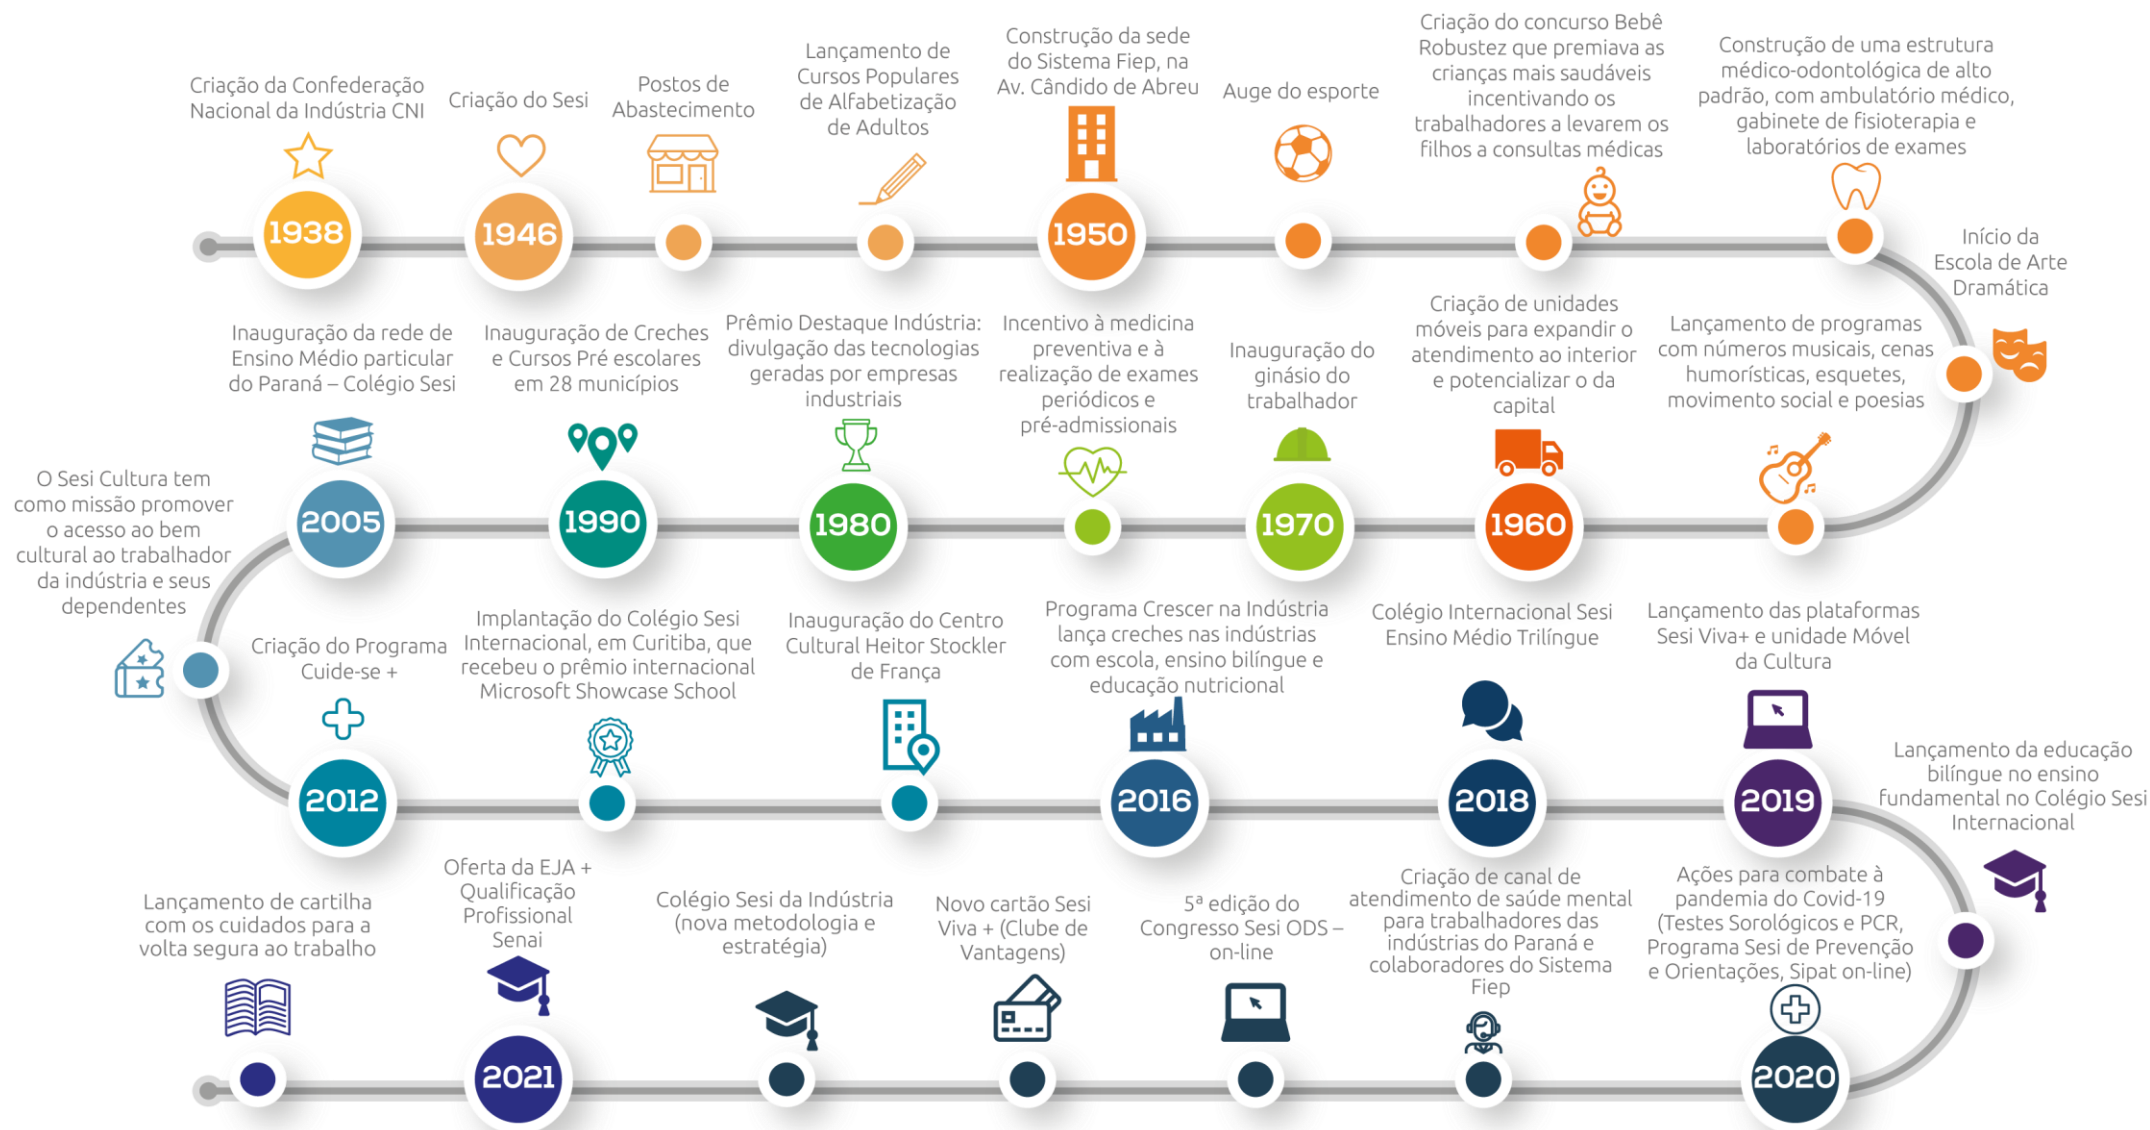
Criação da Confederação Nacional da Indústria CNI

1938

Criação do Sesi

1946

Postos de Abastecimento

Lançamento de Cursos Populares de Alfabetização de Adultos

Construção da sede do Sistema Fiep, na Av. Cândido de Abreu

1950

Auge do esporte

Criação do concurso Bebê Robustez que premiava as crianças mais saudáveis incentivando os trabalhadores a levarem os filhos a consultas médicas

Construção de uma estrutura médico-odontológica de alto padrão, com ambulatório médico, gabinete de fisioterapia e laboratórios de exames

Início da Escola de Arte Dramática

Lançamento de programas com números musicais, cenas humorísticas, esquetes, movimento social e poesias

Criação de unidades móveis para expandir o atendimento ao interior e potencializar o da capital

1960

Inauguração do ginásio do trabalhador

1970

Incentivo à medicina preventiva e à realização de exames periódicos e pré-admissionais

Prêmio Destaque Indústria: divulgação das tecnologias geradas por empresas industriais

1980

Inauguração de Creches e Cursos Pré escolares em 28 municípios

1990

Inauguração da rede de Ensino Médio particular do Paraná – Colégio Sesi

2005

O Sesi Cultura tem como missão promover o acesso ao bem cultural ao trabalhador da indústria e seus dependentes

Criação do Programa Cuide-se +

2012

Implantação do Colégio Sesi Internacional, em Curitiba, que recebeu o prêmio internacional Microsoft Showcase School

Inauguração do Centro Cultural Heitor Stockler de França

Programa Crescer na Indústria lança creches nas indústrias com escola, ensino bilíngue e educação nutricional

2016

Colégio Internacional Sesi Ensino Médio Trilíngue

2018

Lançamento das plataformas Sesi Viva+ e unidade Móvel da Cultura

2019

Lançamento da educação bilíngue no ensino fundamental no Colégio Sesi Internacional

Ações para combate à pandemia do Covid-19 (Testes Sorológicos e PCR, Programa Sesi de Prevenção e Orientações, Sipat on-line)

2020

Criação de canal de atendimento de saúde mental para trabalhadores das indústrias do Paraná e colaboradores do Sistema Fiep

5ª edição do Congresso Sesi ODS – on-line

Novo cartão Sesi Viva + (Clube de Vantagens)

Colégio Sesi da Indústria (nova metodologia e estratégia)

Oferta da EJA + Qualificação Profissional Senai

2021

Lançamento de cartilha com os cuidados para a volta segura ao trabalho